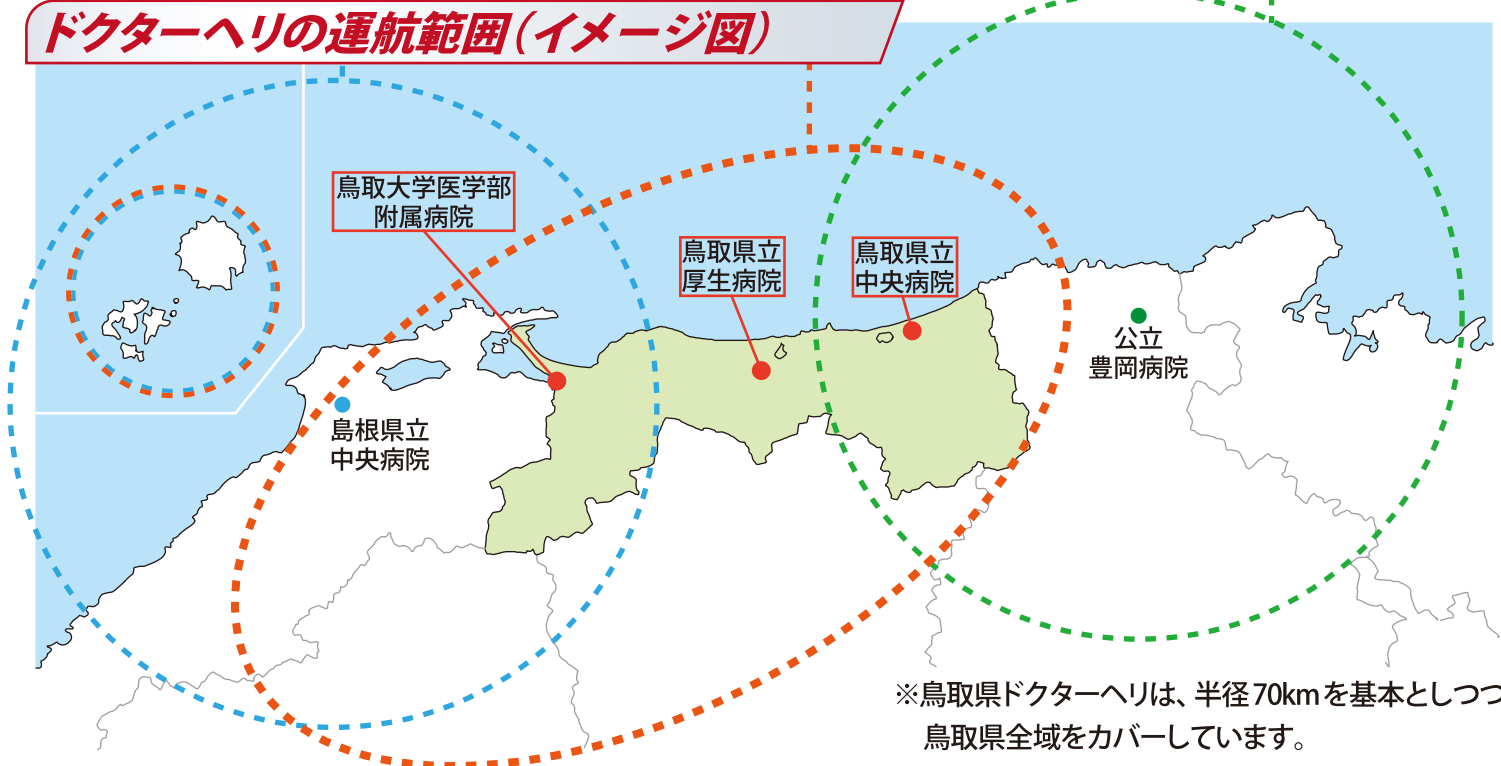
ドクターヘリの運航範囲（イメージ図）

鳥取大学医学部附属病院

鳥取県立厚生病院

鳥取県立中央病院

公立豊岡病院

島根県立中央病院

※鳥取県ドクターヘリは、半径70kmを基本としつつ鳥取県全域をカバーしています。